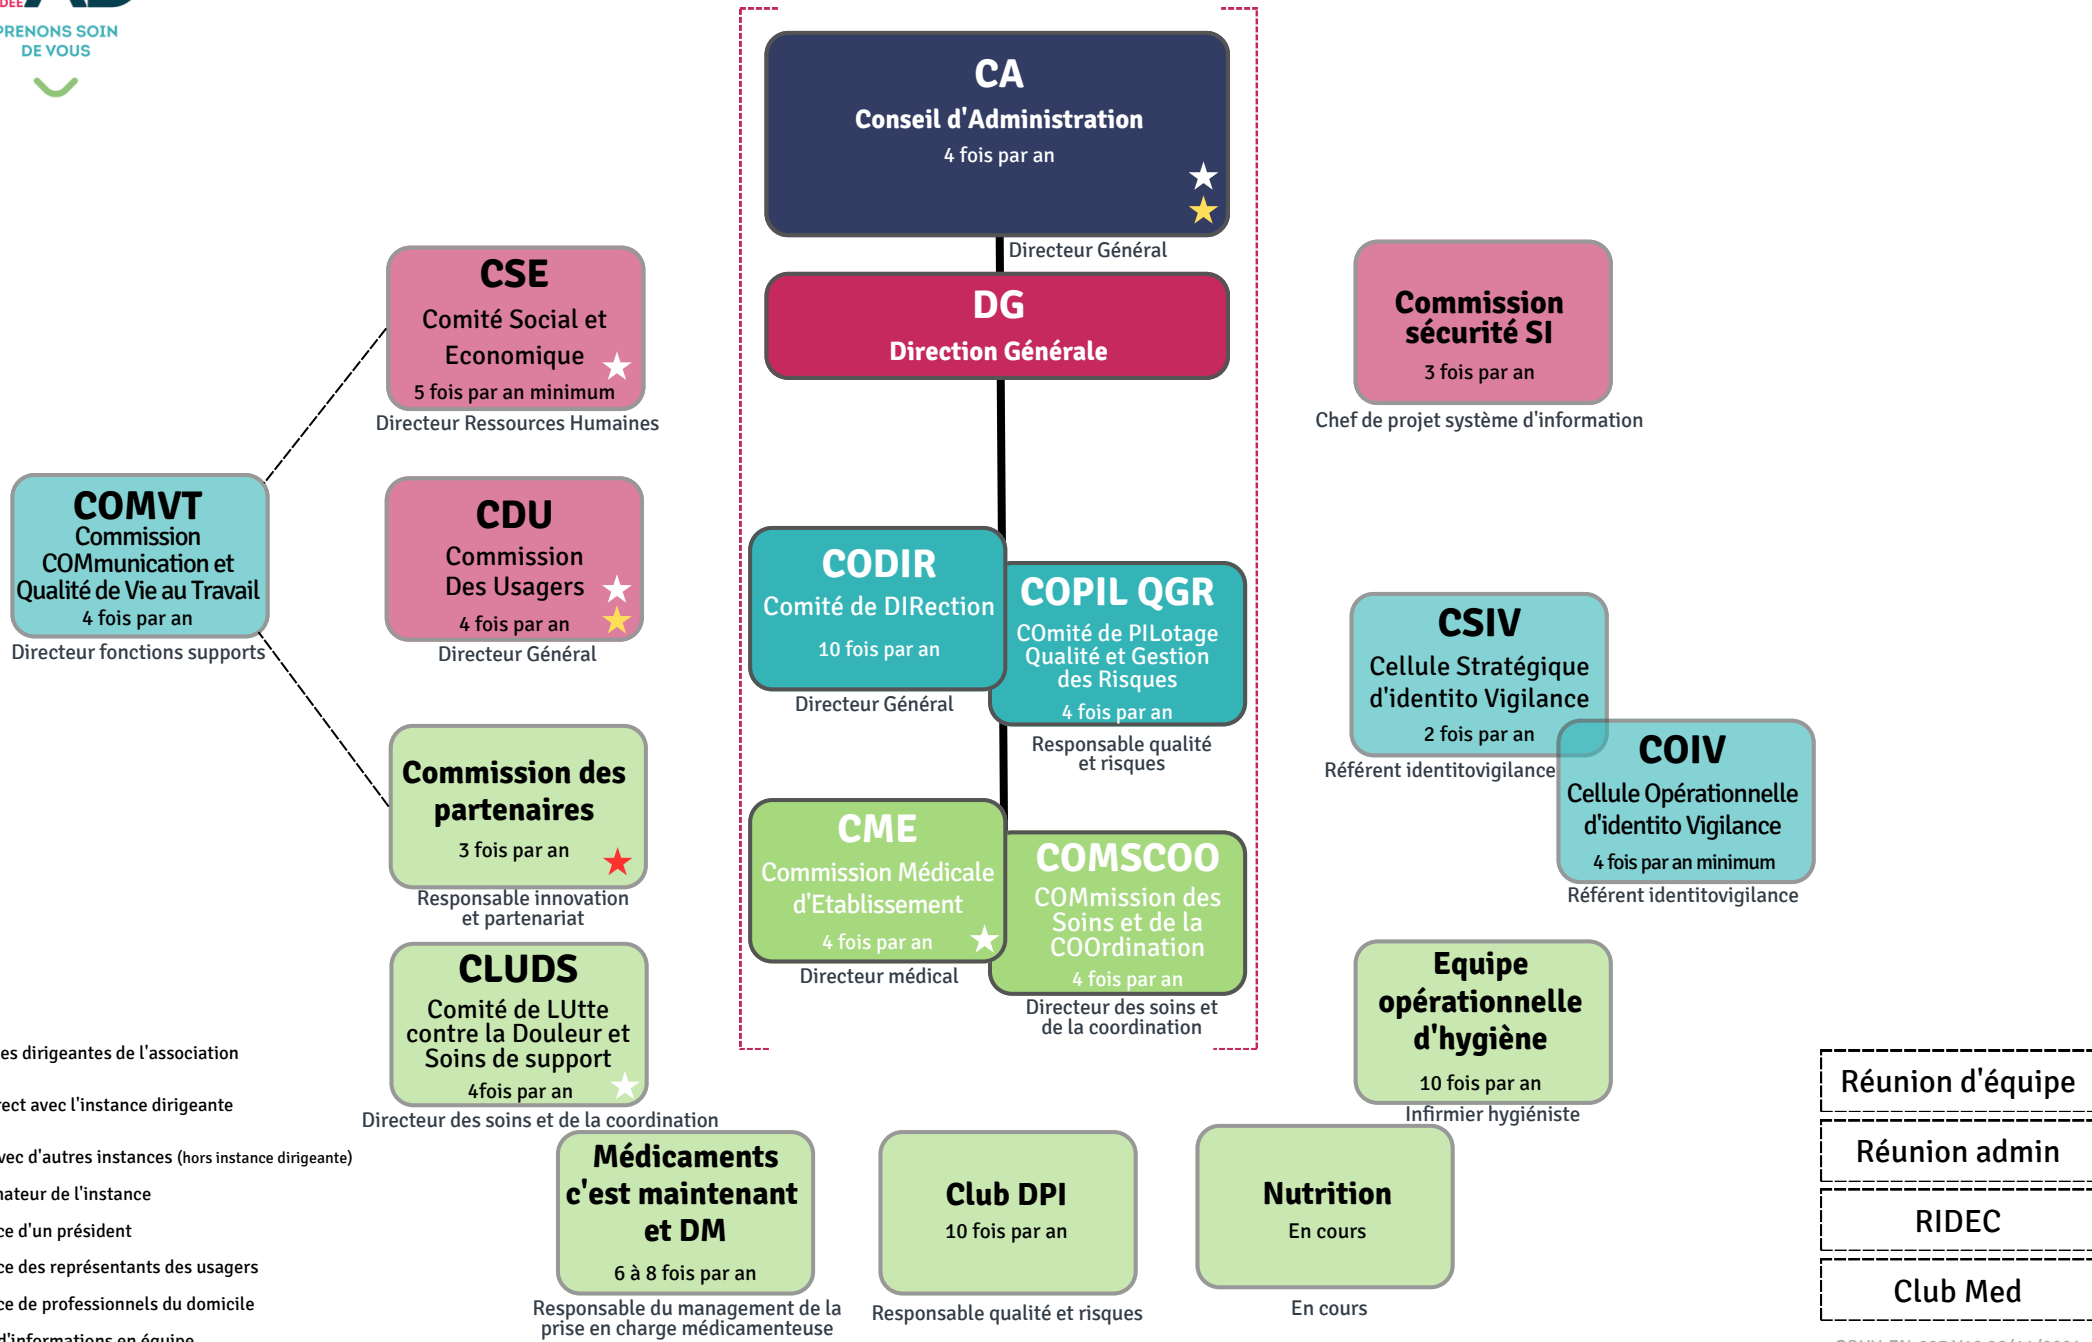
PRENONS SOIN DE VOUS

CA
Conseil d'Administration
4 fois par an

Directeur Général

DG
Direction Générale

CSE
Comité Social et Economique
5 fois par an minimum
Directeur Ressources Humaines

Commission sécurité SI
3 fois par an
Chef de projet système d'information

COMVT
Commission COMmunication et Qualité de Vie au Travail
4 fois par an
Directeur fonctions supports

CDU
Commission Des Usagers
4 fois par an
Directeur Général

CODIR
Comité de DIRection
10 fois par an
Directeur Général

COPIL QGR
COmité de PILotage Qualité et Gestion des Risques
4 fois par an
Responsable qualité et risques

CSIV
Cellule Stratégique d'identito Vigilance
2 fois par an
Référent identitovigilance

COIV
Cellule Opérationnelle d'identito Vigilance
4 fois par an minimum
Référent identitovigilance

Commission des partenaires
3 fois par an
Responsable innovation et partenariat

CME
Commission Médicale d'Etablissement
4 fois par an
Directeur médical

COMSCOO
COMmission des Soins et de la COOrdination
4 fois par an
Directeur des soins et de la coordination

CLUDS
Comité de LUtte contre la Douleur et Soins de support
4fois par an
Directeur des soins et de la coordination

Equipe opérationnelle d'hygiène
10 fois par an
Infirmier hygiéniste

es dirigeantes de l'association
ect avec l'instance dirigeante
vec d'autres instances (hors instance dirigeante)
ateur de l'instance
ce d'un président
ce des représentants des usagers
ce de professionnels du domicile
d'informations en équipe

Médicaments c'est maintenant et DM
6 à 8 fois par an
Responsable du management de la prise en charge médicamenteuse

Club DPI
10 fois par an
Responsable qualité et risques

Nutrition
En cours
En cours

Réunion d'équipe
Réunion admin
RIDEC
Club Med